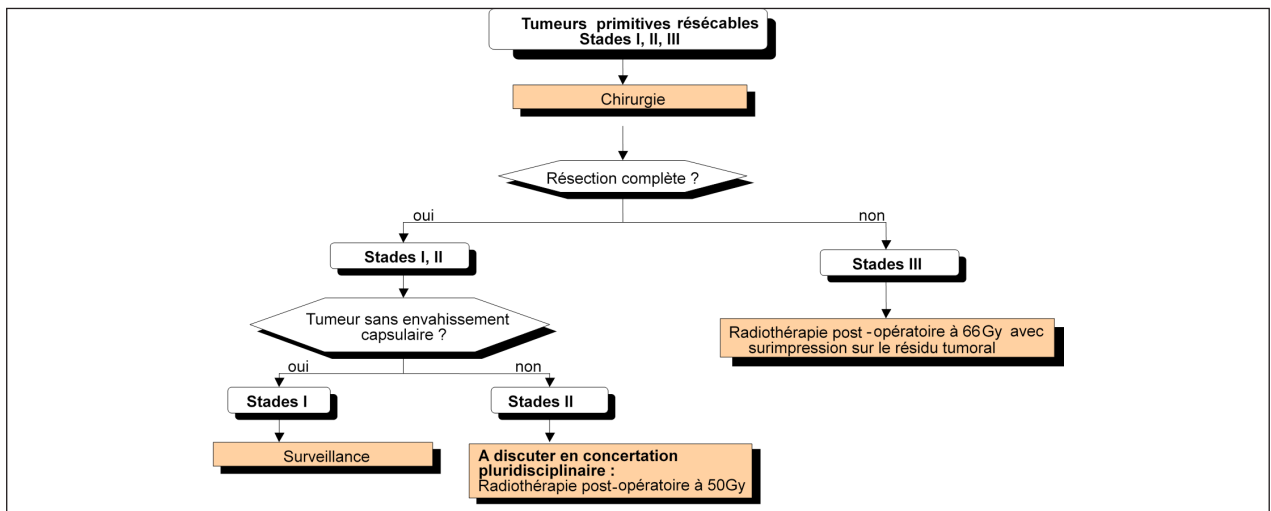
Tumeurs primitives résécables
Stades I, II, III

Chirurgie

Résection complète ?

oui

non

Stades I, II

Stades III

Tumeur sans envahissement capsulaire ?

Radiothérapie post -opératoire à 66Gy avec surimpression sur le résidu tumoral

oui

non

Stades I

Stades II

Surveillance

A discuter en concertation pluridisciplinaire :
Radiothérapie post-opératoire à 50Gy